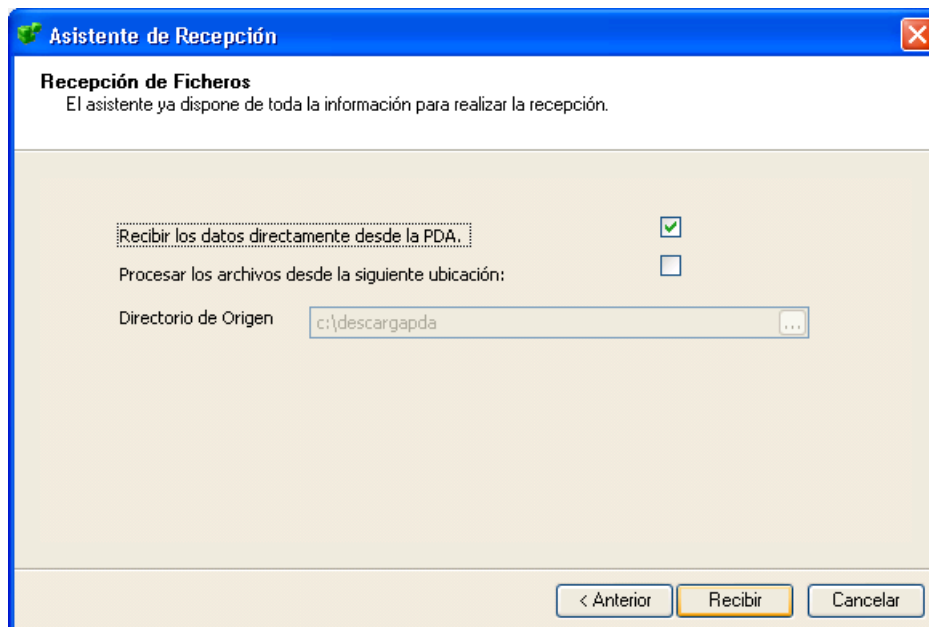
Asistente de Recepción

Recepción de Ficheros
El asistente ya dispone de toda la información para realizar la recepción.

Recibir los datos directamente desde la PDA.

Procesar los archivos desde la siguiente ubicación:

Directorio de Origen c:\descargapda ...

< Anterior Recibir Cancelar